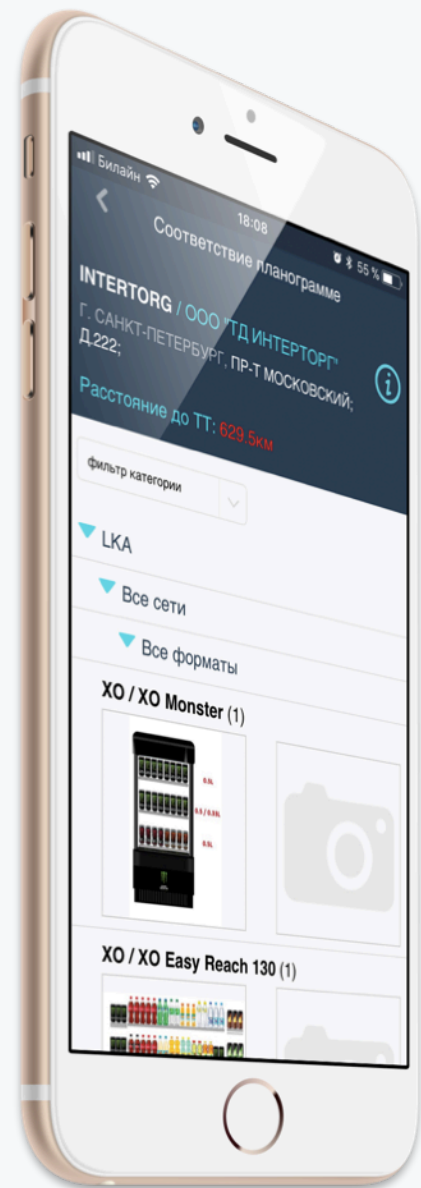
Билайн
18:08
55 %
Соответствие планограмме
INTERTORG / ООО "ТД ИНТЕРТОРГ"
Г. САНКТ-ПЕТЕРБУРГ, ПР-Т МОСКОВСКИЙ; Д.222;
Расстояние до ТТ: 629.5км
фильтр категории
LKA
Все сети
Все форматы
XO / XO Monster (1)
0.5L
0.5 / 0.33L
0.5L
XO / XO Easy Reach 130 (1)